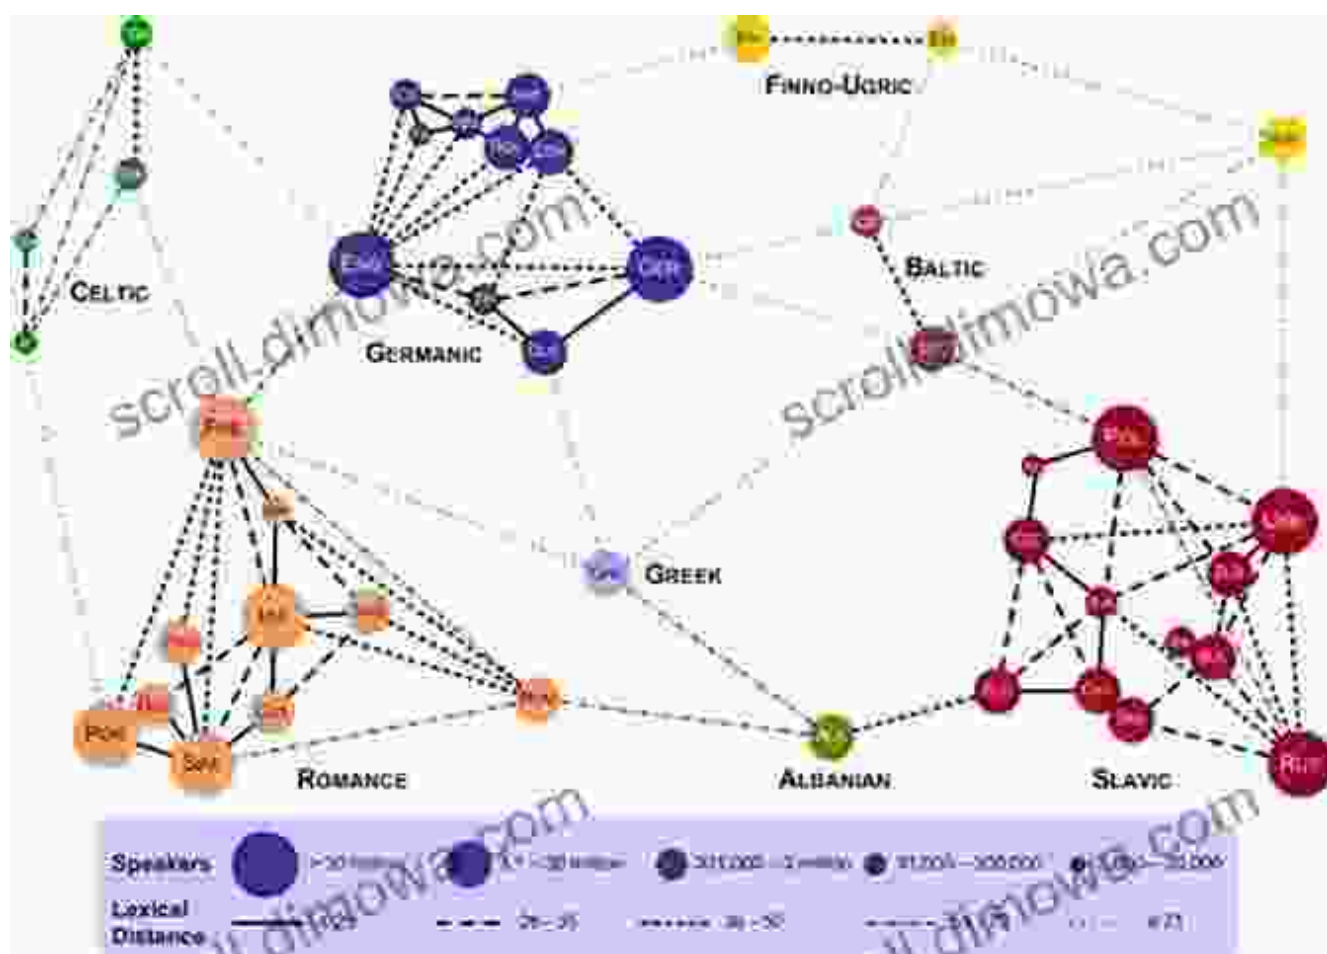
Fin
Est
Finno-Ugric
Sam
Ga
Celtic
Lit
Baltic
Lav
Eng
Ger
Germanic
Fre
Pol
Ukr
Gre
Greek
Ita
Rom
Por
Spa
Romance
Alb
Albanian
Slavic
Rus
Speakers
> 50 million
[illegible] - 50 million
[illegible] - 1 million
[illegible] - 500 000
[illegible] - 50 000
Lexical Distance
< 25
26 - 35
36 - 50
51 - 70
≥ 71
scroll.dimowa.com
scroll.dimowa.com
scroll.dimowa.com
scroll.dimowa.com
scroll.dimowa.com